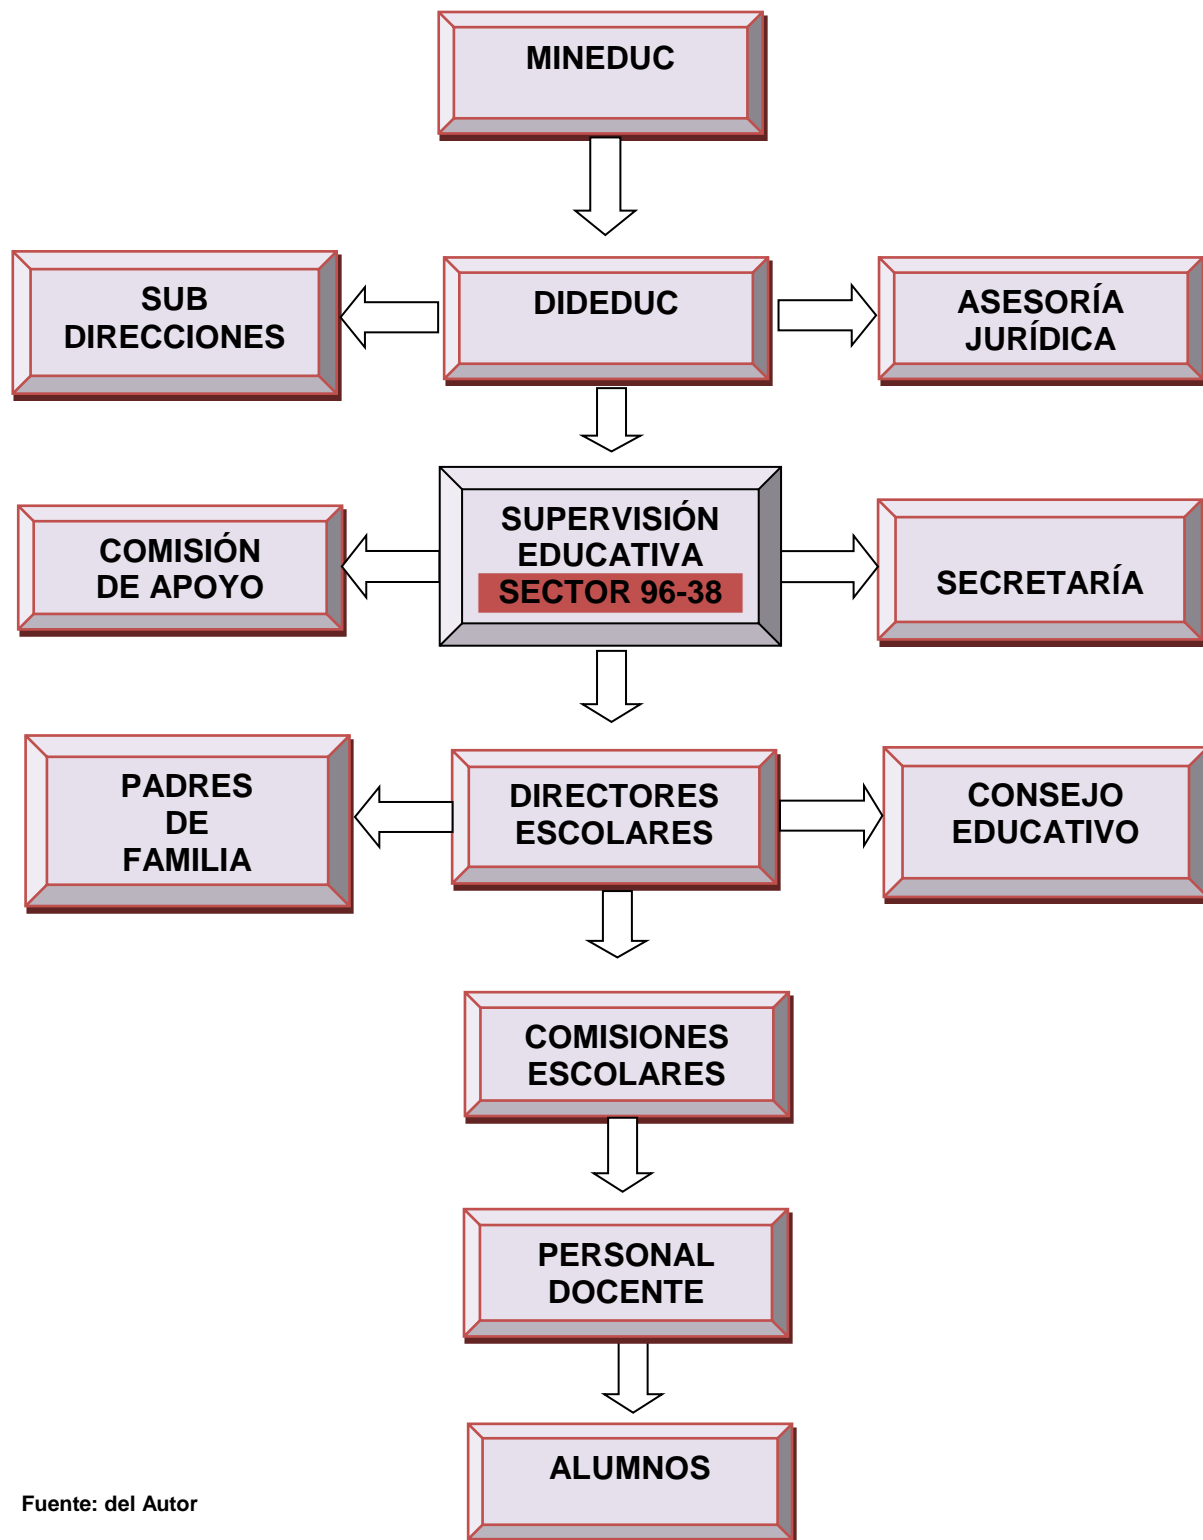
MINEDUC

SUB DIRECCIONES

DIDEDUC

ASESORÍA JURÍDICA

COMISIÓN DE APOYO

SUPERVISIÓN EDUCATIVA SECTOR 96-38

SECRETARÍA

PADRES DE FAMILIA

DIRECTORES ESCOLARES

CONSEJO EDUCATIVO

COMISIONES ESCOLARES

PERSONAL DOCENTE

ALUMNOS

Fuente: del Autor